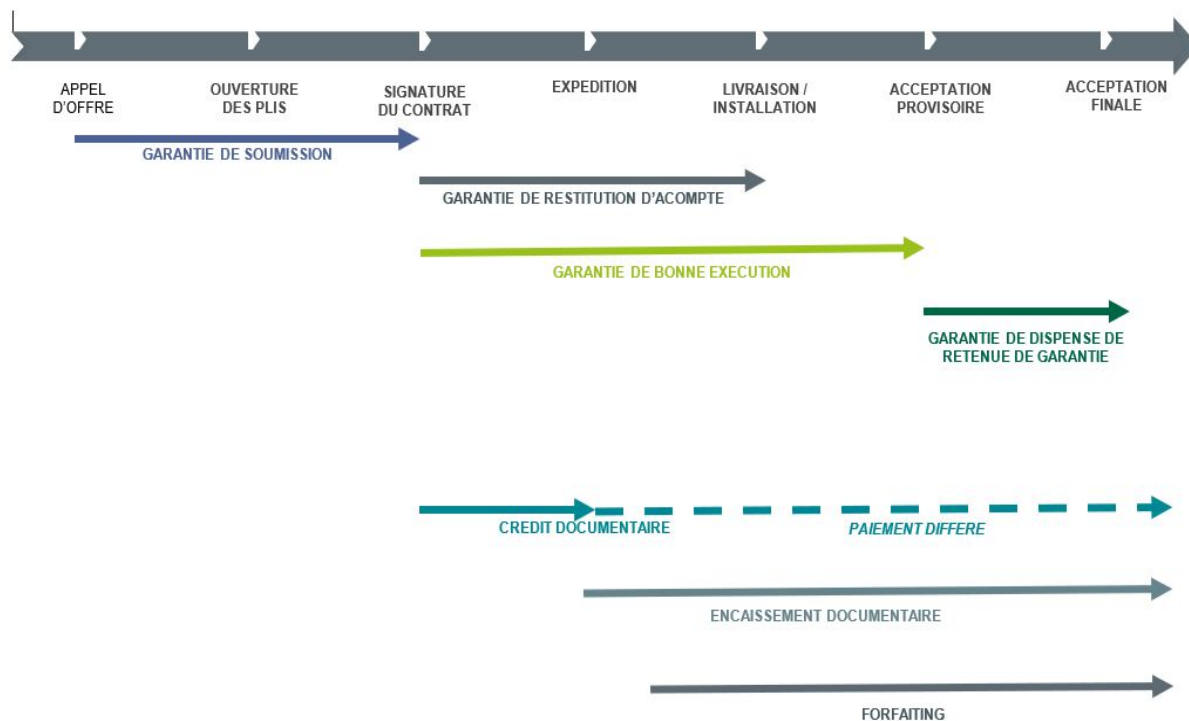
APPEL D'OFFRE

OUVERTURE DES PLIS

SIGNATURE DU CONTRAT

EXPEDITION

LIVRAISON / INSTALLATION

ACCEPTATION PROVISOIRE

ACCEPTATION FINALE

GARANTIE DE SOUMISSION

GARANTIE DE RESTITUTION D'ACOMPTE

GARANTIE DE BONNE EXECUTION

GARANTIE DE DISPENSE DE RETENUE DE GARANTIE

CREDIT DOCUMENTAIRE

PAIEMENT DIFFERE

ENCAISSEMENT DOCUMENTAIRE

FORFAITING